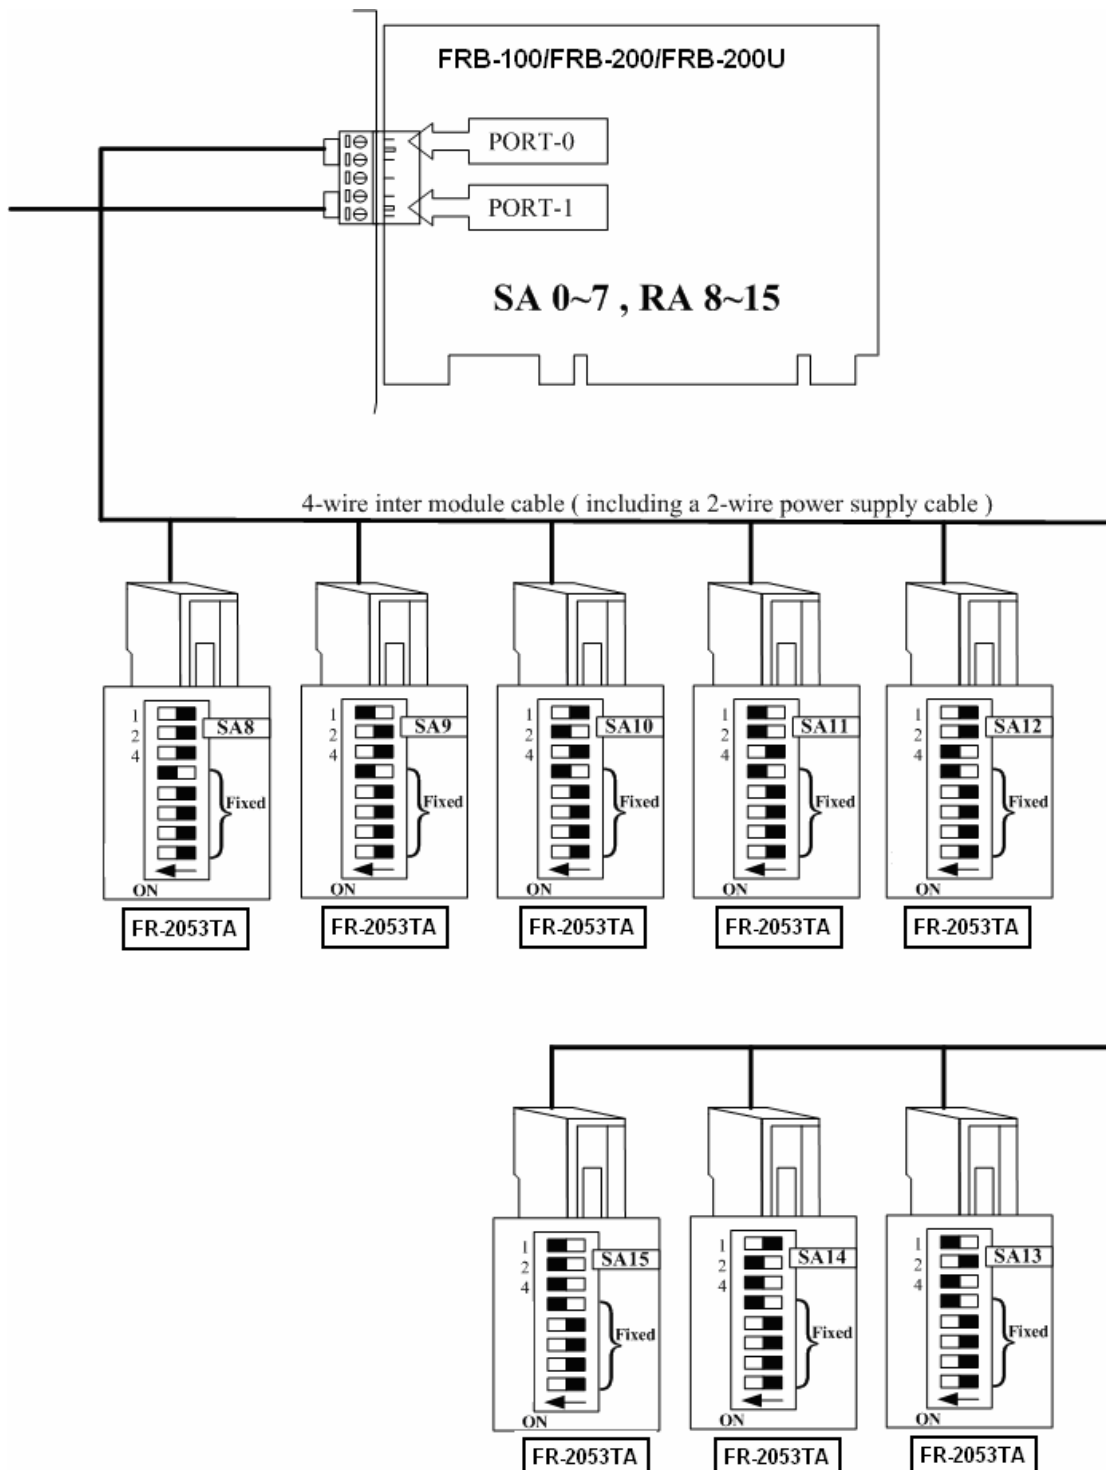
FRB-100/FRB-200/FRB-200U

PORT-0

PORT-1

SA 0~7 , RA 8~15

4-wire inter module cable ( including a 2-wire power supply cable )

1
2
4
SA8
Fixed
ON
FR-2053TA

1
2
4
SA9
Fixed
ON
FR-2053TA

1
2
4
SA10
Fixed
ON
FR-2053TA

1
2
4
SA11
Fixed
ON
FR-2053TA

1
2
4
SA12
Fixed
ON
FR-2053TA

1
2
4
SA15
Fixed
ON
FR-2053TA

1
2
4
SA14
Fixed
ON
FR-2053TA

1
2
4
SA13
Fixed
ON
FR-2053TA